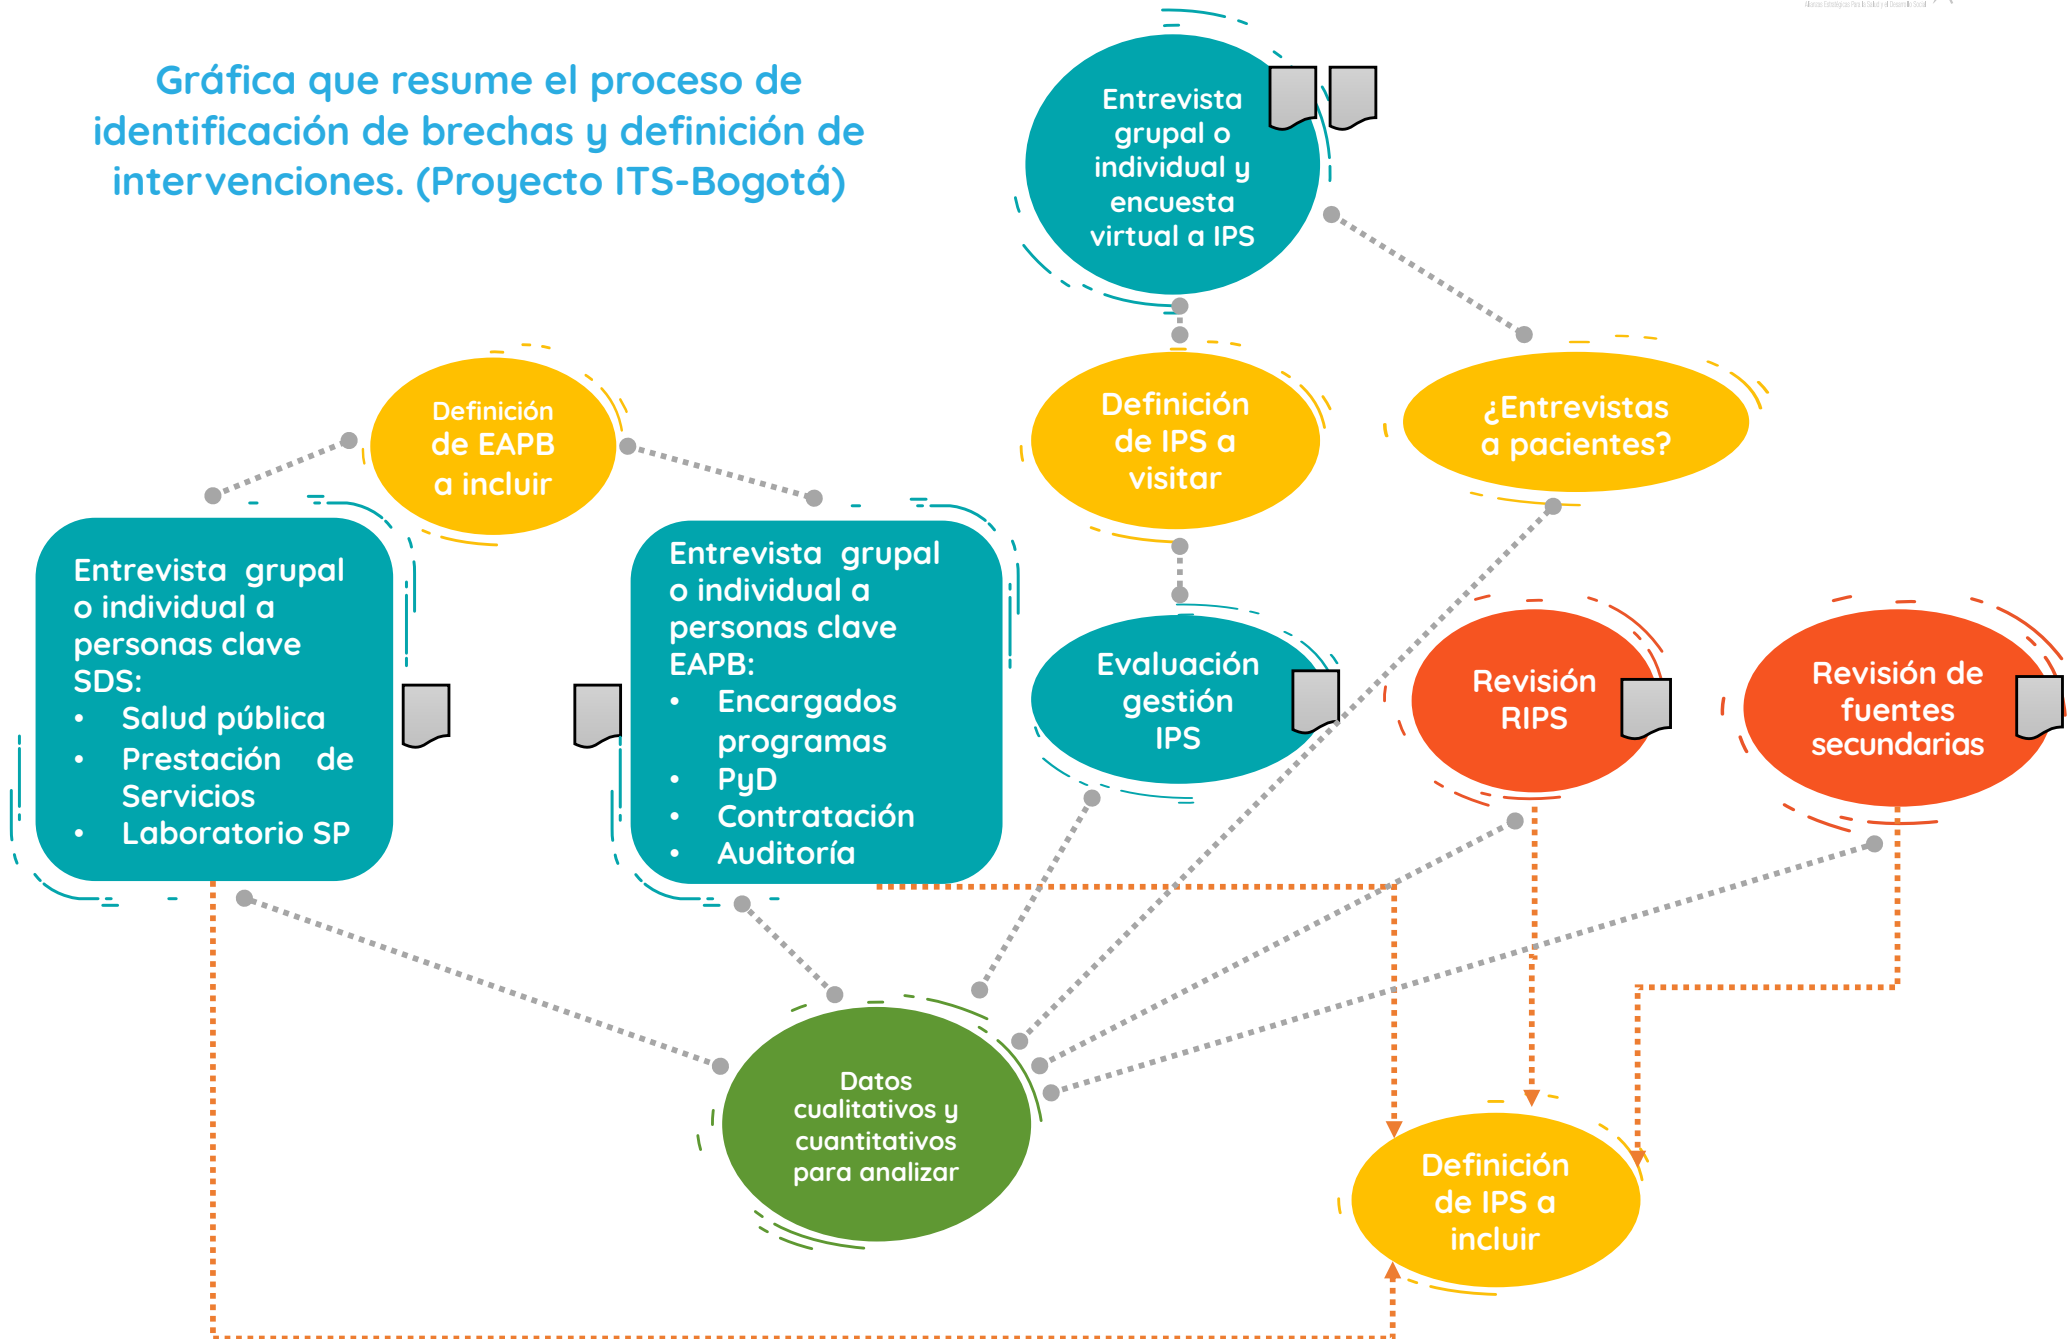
Gráfica que resume el proceso de identificación de brechas y definición de intervenciones. (Proyecto ITS-Bogotá)

Entrevista grupal o individual y encuesta virtual a IPS

Definición de EAPB a incluir

Definición de IPS a visitar

¿Entrevistas a pacientes?

Entrevista grupal o individual a personas clave SDS:
• Salud pública
• Prestación de Servicios
• Laboratorio SP

Entrevista grupal o individual a personas clave EAPB:
• Encargados programas
• PyD
• Contratación
• Auditoría

Evaluación gestión IPS

Revisión RIPS

Revisión de fuentes secundarias

Datos cualitativos y cuantitativos para analizar

Definición de IPS a incluir